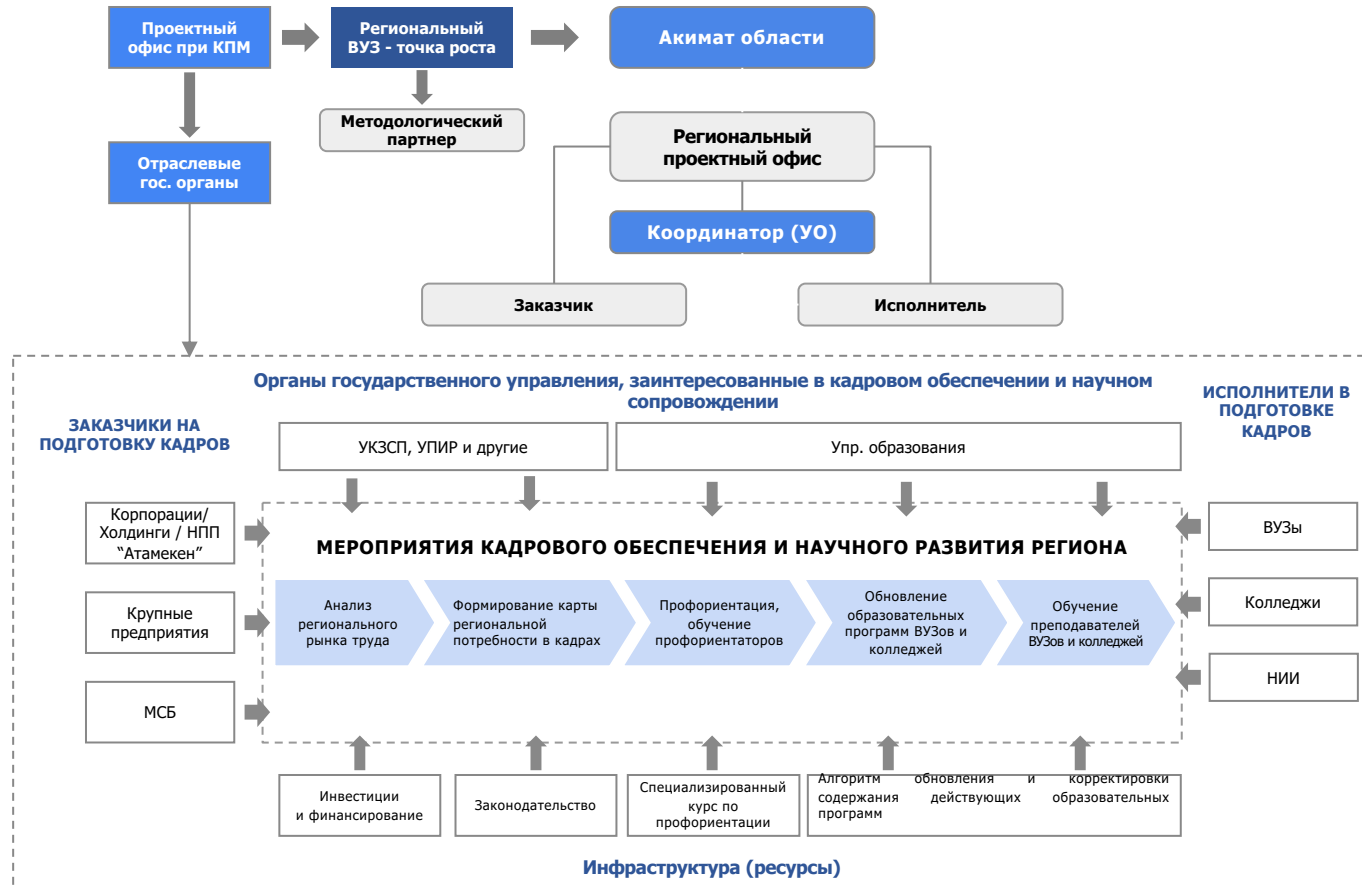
Проектный офис при КПМ

Региональный ВУЗ - точка роста

Акимат области

Методологический партнер

Отраслевые гос. органы

Региональный проектный офис

Координатор (УО)

Заказчик

Исполнитель

Органы государственного управления, заинтересованные в кадровом обеспечении и научном сопровождении

ЗАКАЗЧИКИ НА ПОДГОТОВКУ КАДРОВ

ИСПОЛНИТЕЛИ В ПОДГОТОВКЕ КАДРОВ

УКЗСП, УПИР и другие

Упр. образования

Корпорации/ Холдинги / НПП “Атамекен”

МЕРОПРИЯТИЯ КАДРОВОГО ОБЕСПЕЧЕНИЯ И НАУЧНОГО РАЗВИТИЯ РЕГИОНА

ВУЗы

Крупные предприятия

Анализ регионального рынка труда

Формирование карты региональной потребности в кадрах

Профориентация, обучение профориентаторов

Обновление образовательных программ ВУЗов и колледжей

Обучение преподавателей ВУЗов и колледжей

Колледжи

МСБ

НИИ

Инвестиции и финансирование

Законодательство

Специализированный курс по профориентации

Алгоритм обновления и корректировки содержания действующих образовательных программ

Инфраструктура (ресурсы)